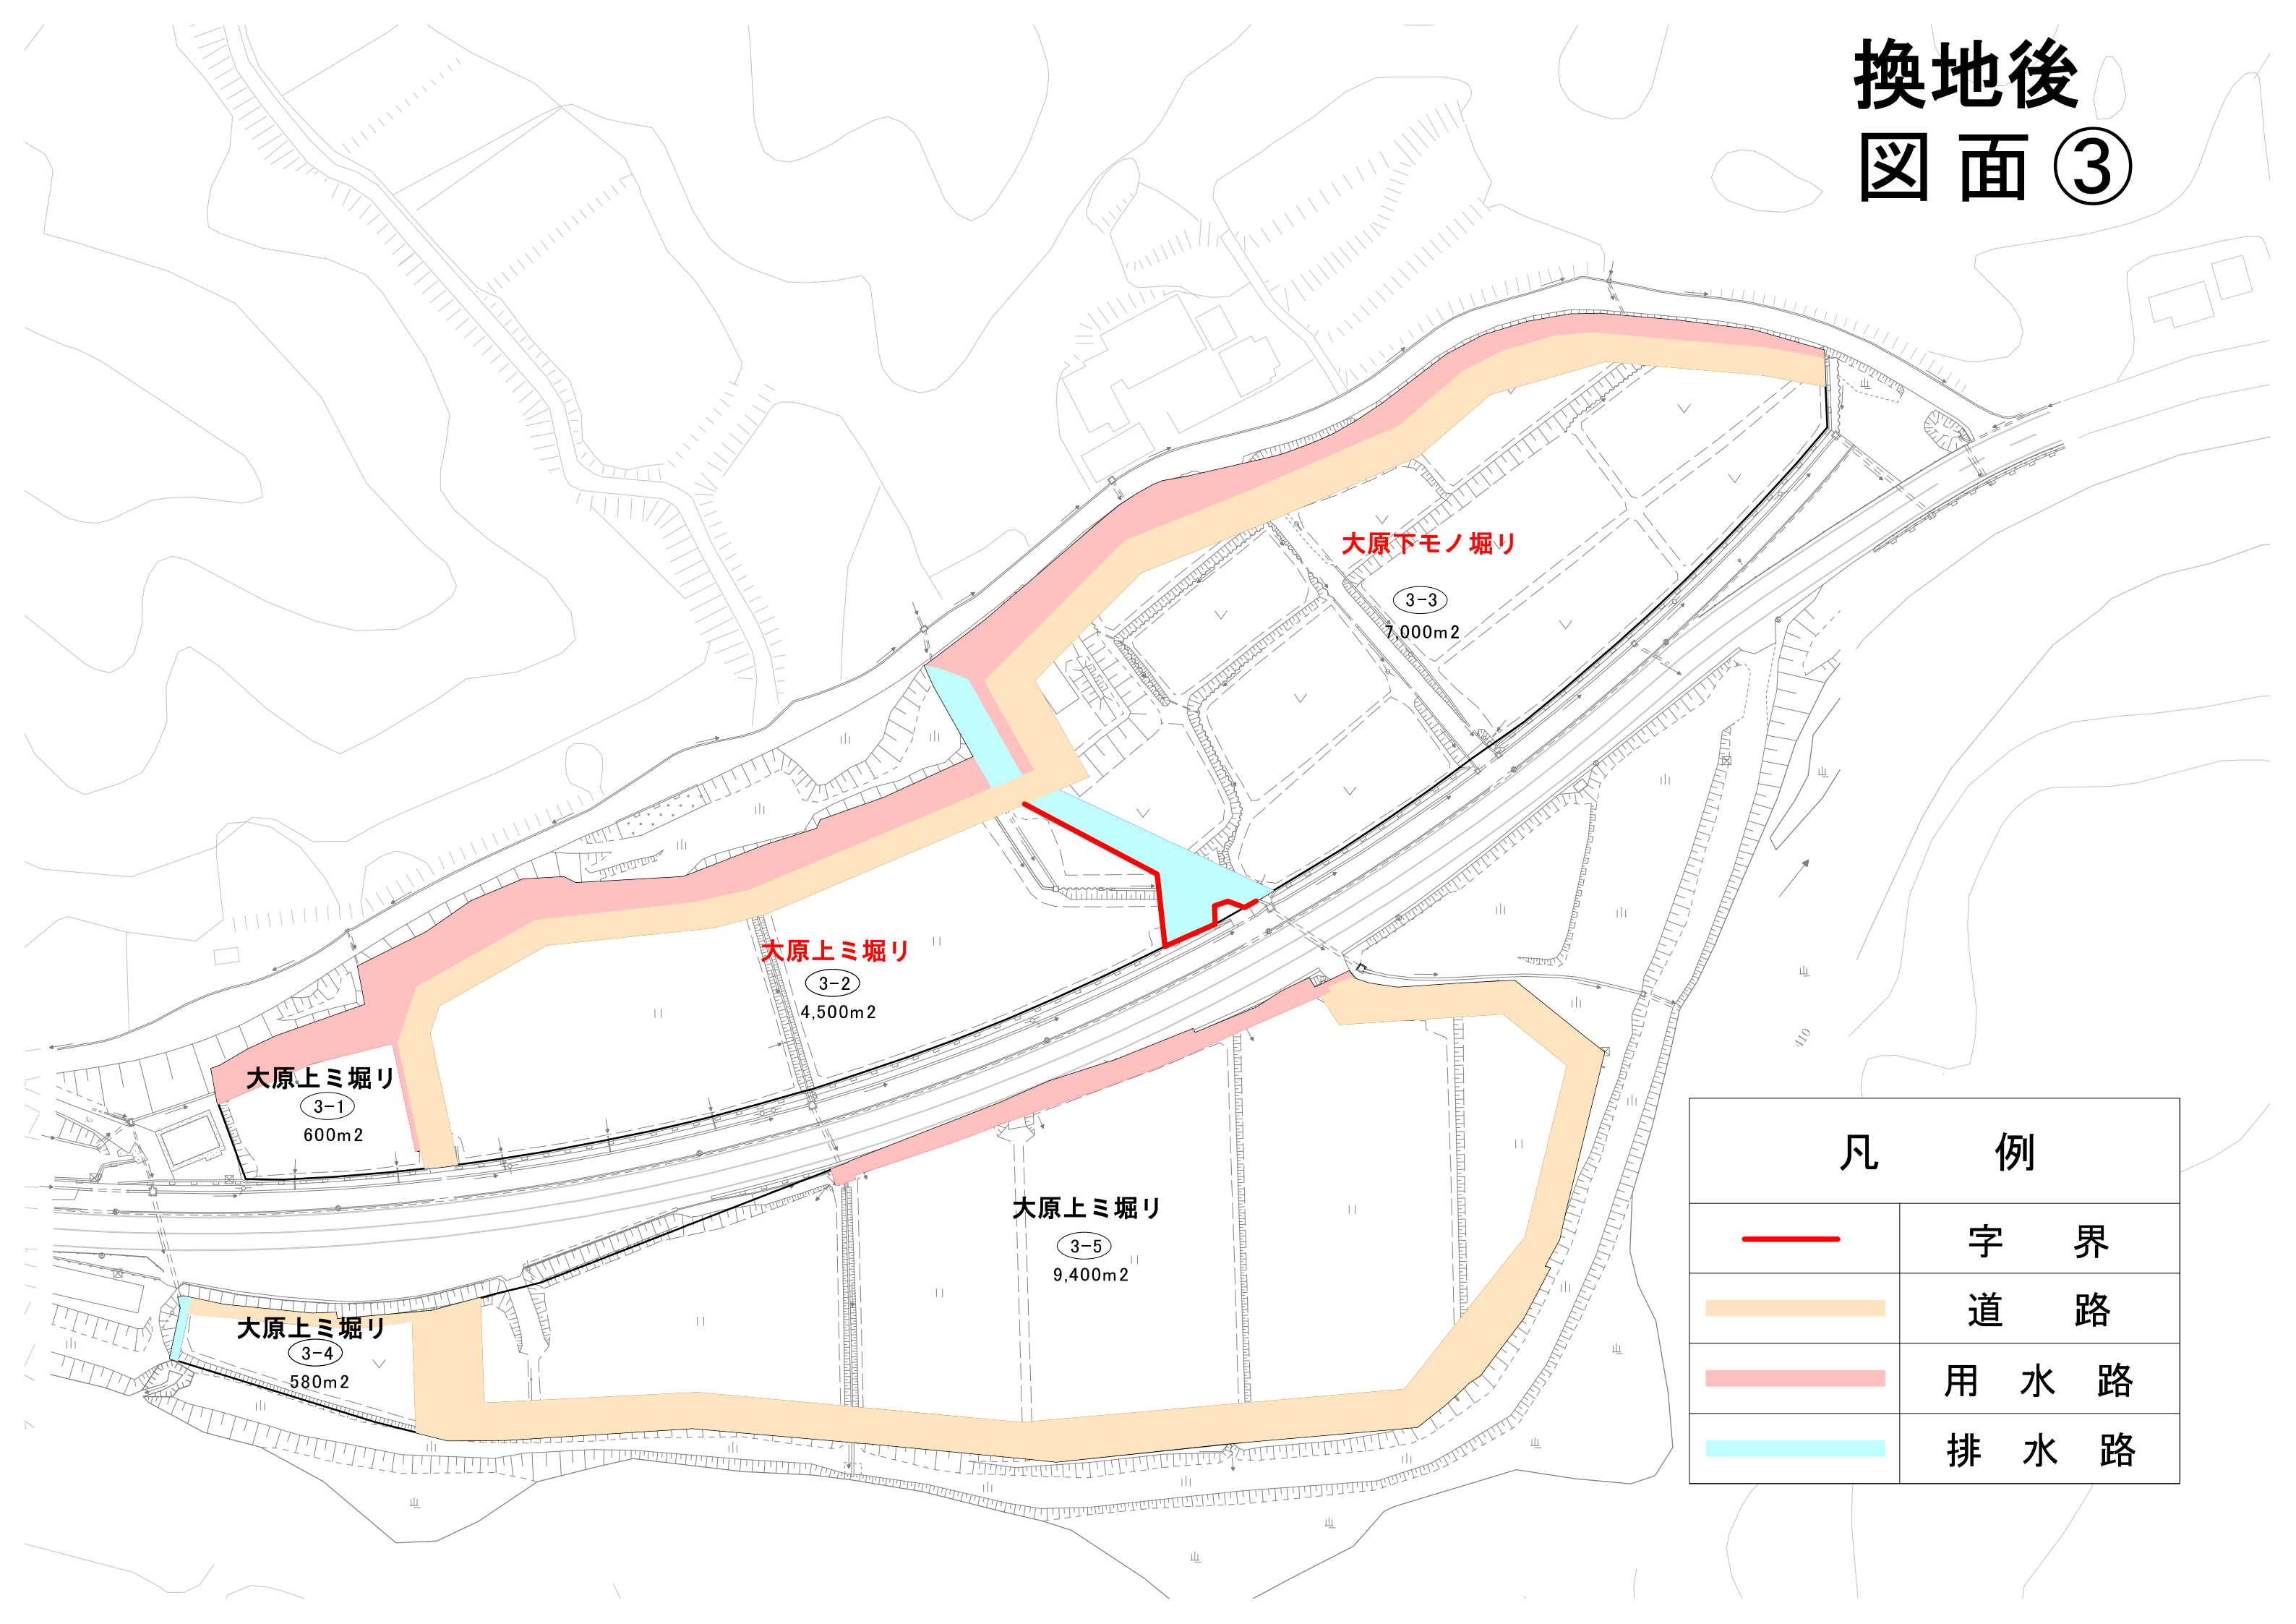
換地後
図面③

大原下モノ堀リ
3-3
7,000m2

大原上ミ堀リ
3-2
4,500m2

大原上ミ堀リ
3-1
600m2

大原上ミ堀リ
3-5
9,400m2

大原上ミ堀リ
3-4
580m2

| 凡例 | |
|---|---|
| | 字界 |
| | 道路 |
| | 用水路 |
| | 排水路 |